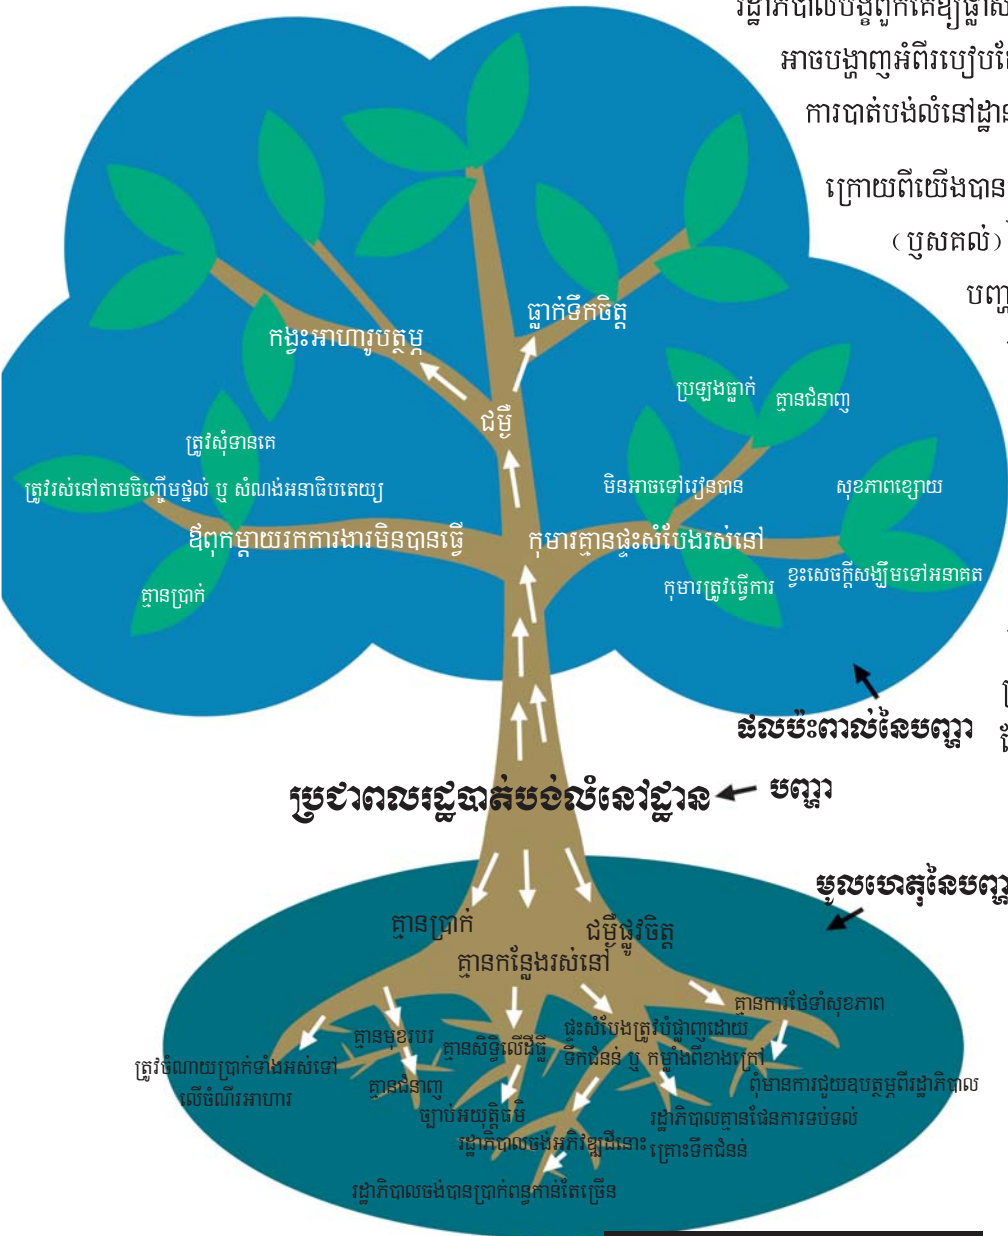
វិដ្ឋាភិបាលបង្ខំពួកគេឲ្យផ្លាស់
អាចបង្ហាញអំពីរបៀបដែ
ការបាត់បង់លំនៅដ្ឋាន

ក្រោយពីយើងបាន
(ឫសគល់)
បញ្ហ

ផ្លាក់ទឹកចិត្ត
កង្វះអាហារូបត្ថម្ភ
ជម្ងឺ
ប្រឡងធ្លាក់
គ្មានជំនាញ
ត្រូវសុំទានគេ
ត្រូវរស់នៅតាមចិញ្ចើមថ្នល់ ឬ សំណង់អនាធិបតេយ្យ
មិនអាចទៅរៀនបាន
សុខភាពខ្សោយ
ឪពុកម្ដាយរកការងារមិនបានធ្វើ
កុមារគ្មានផ្ទះសំបែងរស់នៅ
គ្មានប្រាក់
កុមារត្រូវធ្វើការ
ខ្វះសេចក្ដីសង្ឃឹមទៅអនាគត
ផលប៉ះពាល់នៃបញ្ហា

ប្រជាពលរដ្ឋបាត់បង់លំនៅដ្ឋាន
បញ្ហា

មូលហេតុនៃបញ្ហ
គ្មានប្រាក់
ជម្ងឺផ្លូវចិត្ត
គ្មានកន្លែងរស់នៅ
គ្មានការថែទាំសុខភាព
គ្មានមុខរបរ
គ្មានសិទ្ធិលើដីធ្លី
ផ្ទះសំបែងត្រូវបំផ្លាញដោយទឹកជំនន់ ឬ កម្លាំងពីខាងក្រៅ
ត្រូវចំណាយប្រាក់ទាំងអស់នៅលើចំណីអាហារ
គ្មានជំនាញ
មិនមានការជួយឧបត្ថម្ភពីរដ្ឋាភិបាល
ច្បាប់អយុត្តិធម៌
រដ្ឋាភិបាលគ្មានផែនការទប់ទល់
រដ្ឋាភិបាលចង់អភិវឌ្ឍដីនោះ
គ្រោះទឹកជំនន់
រដ្ឋាភិបាលចង់បានប្រាក់ពន្ធកាន់តែច្រើន